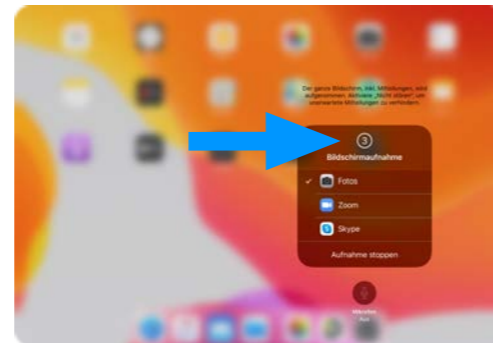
Der ganze Bildschirm, inkl. Mitteilungen, wird aufgenommen. Aktiviere „Nicht stören", um unerwartete Mitteilungen zu verhindern.

3

Bildschirmaufnahme

✓ Fotos

Zoom

Skype

Aufnahme stoppen

Mikrofon
Aus